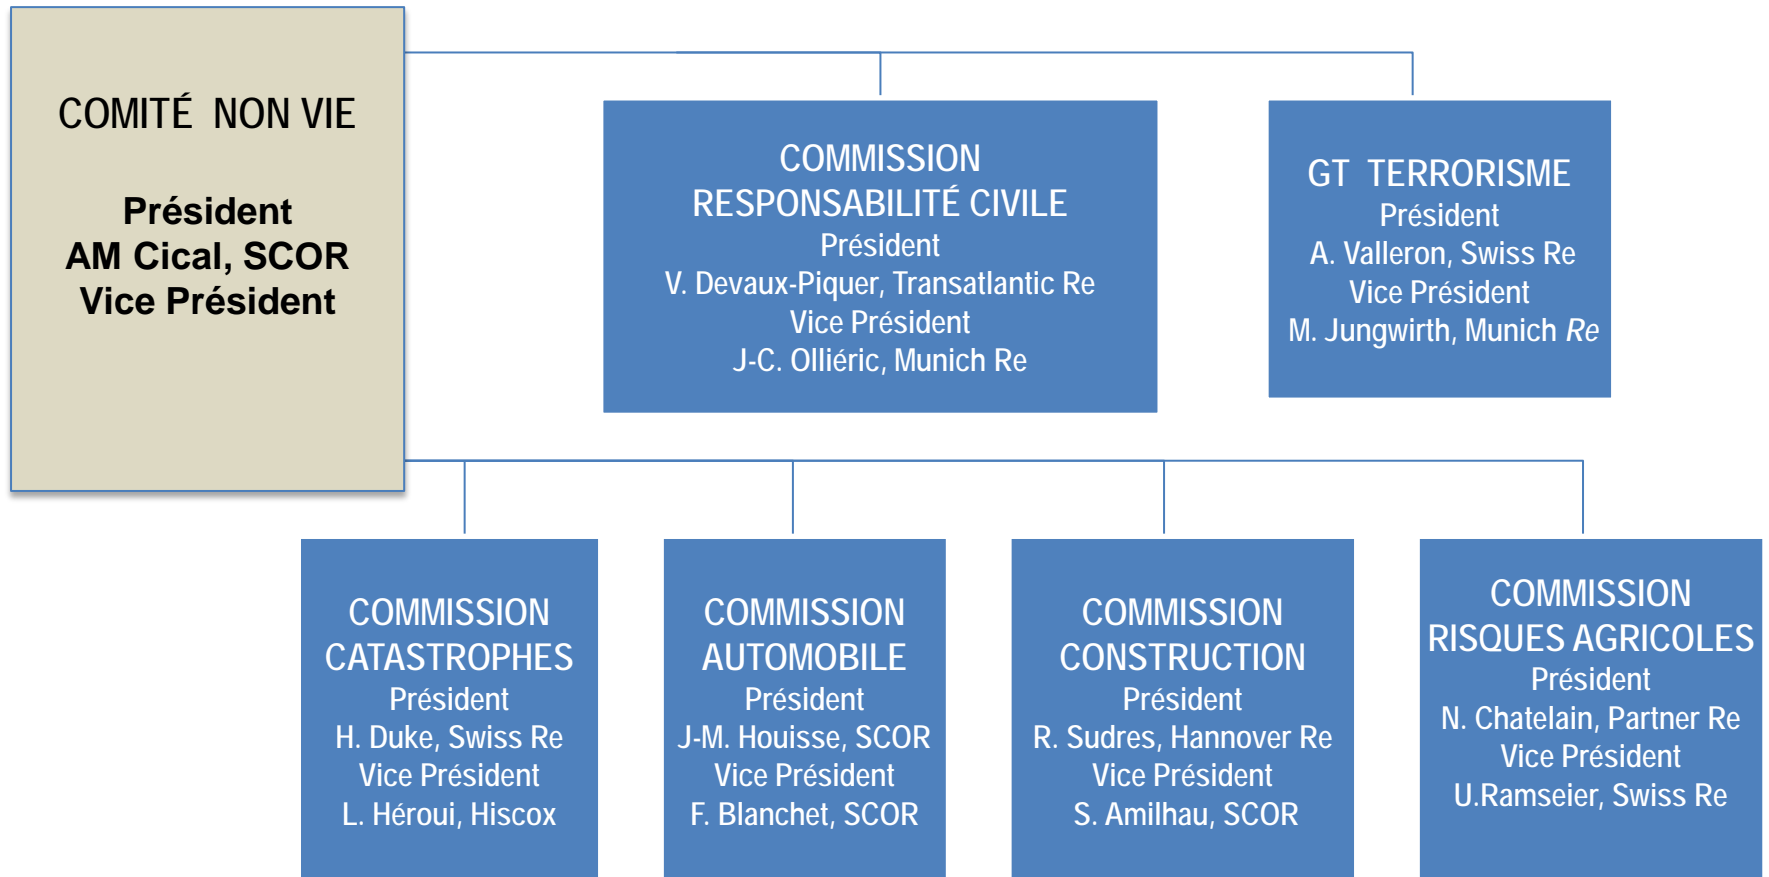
COMITÉ NON VIE

Président
AM Cical, SCOR
Vice Président

COMMISSION RESPONSABILITÉ CIVILE
Président
V. Devaux-Piquer, Transatlantic Re
Vice Président
J-C. Olliéric, Munich Re

GT TERRORISME
Président
A. Valleron, Swiss Re
Vice Président
M. Jungwirth, Munich Re

COMMISSION CATASTROPHES
Président
H. Duke, Swiss Re
Vice Président
L. Héroui, Hiscox

COMMISSION AUTOMOBILE
Président
J-M. Houisse, SCOR
Vice Président
F. Blanchet, SCOR

COMMISSION CONSTRUCTION
Président
R. Sudres, Hannover Re
Vice Président
S. Amilhau, SCOR

COMMISSION RISQUES AGRICOLES
Président
N. Chatelain, Partner Re
Vice Président
U.Ramseier, Swiss Re